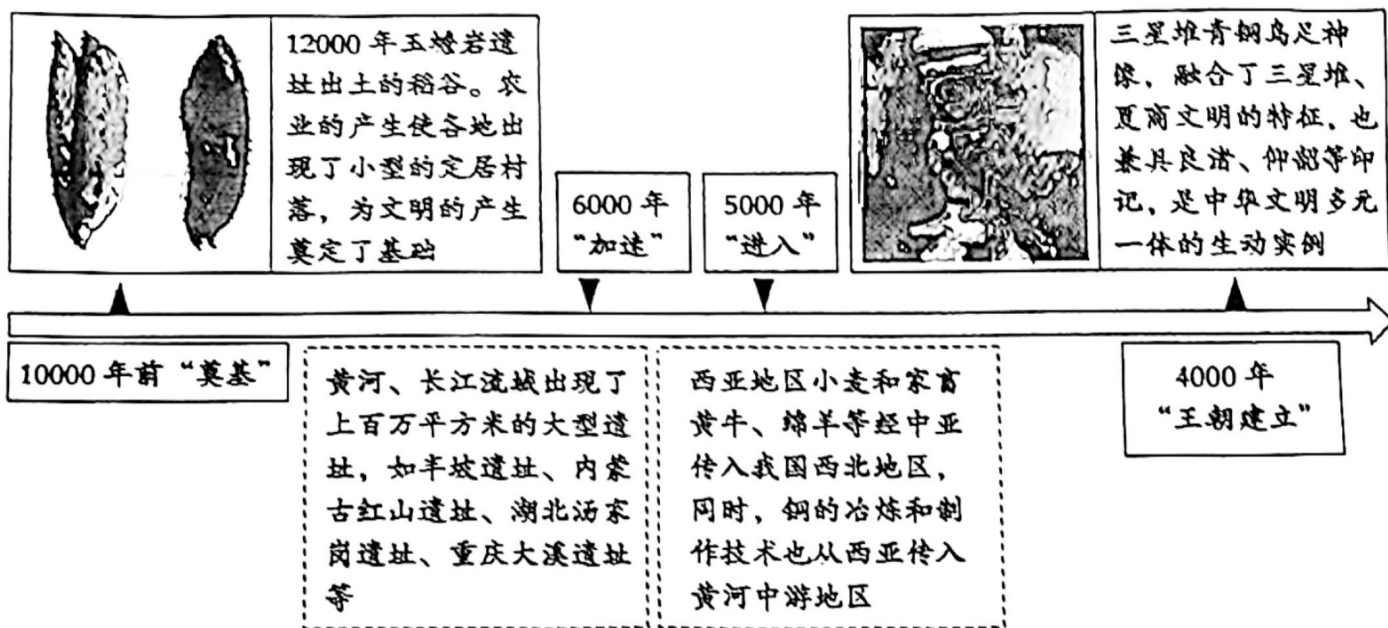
12000年玉蟾岩遗址出土的稻谷。农业的产生使各地出现了小型的定居村落，为文明的产生奠定了基础

6000年"加速"

5000年"进入"

三星堆青铜鸟足神像，融合了三星堆、夏商文明的特征，也兼具良渚、仰韶等印记，是中华文明多元一体的生动实例

10000年前"奠基"

黄河、长江流域出现了上百万平方米的大型遗址，如半坡遗址、内蒙古红山遗址、湖北汤家岗遗址、重庆大溪遗址等

西亚地区小麦和家畜黄牛、绵羊等经中亚传入我国西北地区，同时，铜的冶炼和制作技术也从西亚传入黄河中游地区

4000年"王朝建立"